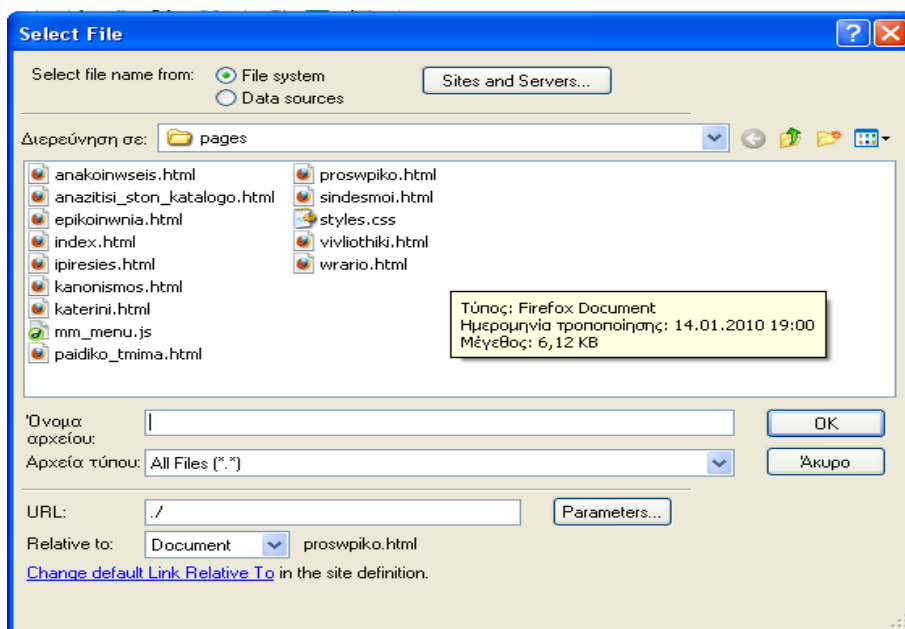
Select File

Select file name from: File system
Data sources

Sites and Servers...

Διερεύνηση σε: pages

anakoinwseis.html
anazitisi_ston_katalogo.html
epikoinwnia.html
index.html
ipiresies.html
kanonismos.html
katerini.html
mm_menu.js
paidiko_tmima.html

proswpiko.html
sindesmoi.html
styles.css
vivliothiki.html
wrario.html

Τύπος: Firefox Document
Ημερομηνία τροποποίησης: 14.01.2010 19:00
Μέγεθος: 6,12 KB

Όνομα αρχείου:

OK

Αρχεία τύπου: All Files (*.*)

Άκυρο

URL: ./

Parameters...

Relative to: Document proswpiko.html

Change default Link Relative To in the site definition.